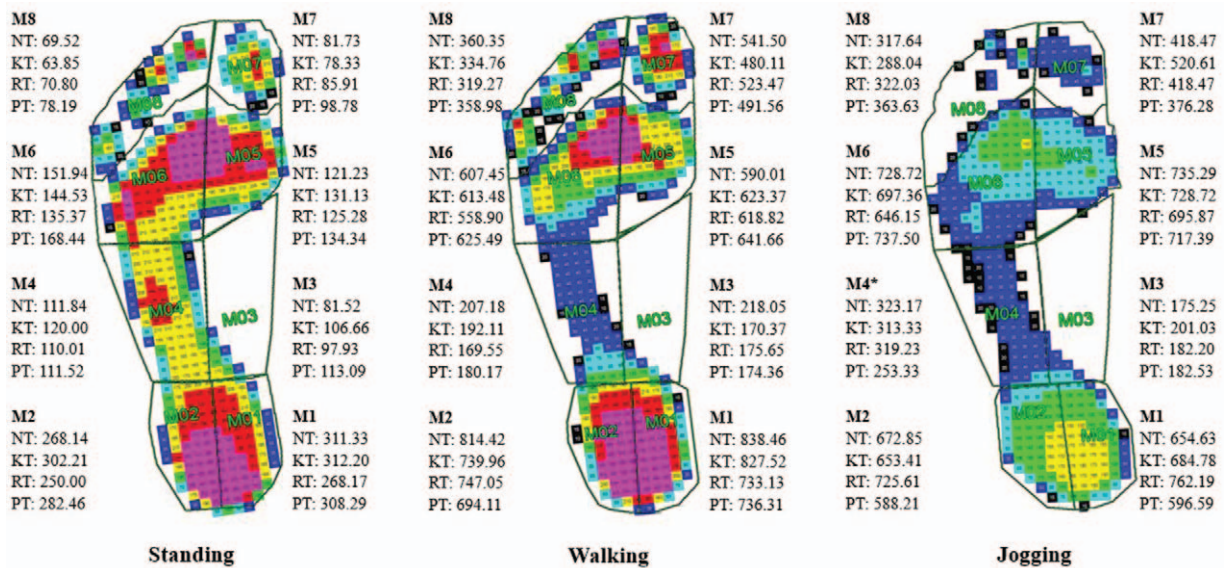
M8
NT: 69.52
KT: 63.85
RT: 70.80
PT: 78.19

M6
NT: 151.94
KT: 144.53
RT: 135.37
PT: 168.44

M4
NT: 111.84
KT: 120.00
RT: 110.01
PT: 111.52

M2
NT: 268.14
KT: 302.21
RT: 250.00
PT: 282.46

M08 M07 M06 M05 M04 M03 M02 M01

M7
NT: 81.73
KT: 78.33
RT: 85.91
PT: 98.78

M5
NT: 121.23
KT: 131.13
RT: 125.28
PT: 134.34

M3
NT: 81.52
KT: 106.66
RT: 97.93
PT: 113.09

M1
NT: 311.33
KT: 312.20
RT: 268.17
PT: 308.29

Standing

M8
NT: 360.35
KT: 334.76
RT: 319.27
PT: 358.98

M6
NT: 607.45
KT: 613.48
RT: 558.90
PT: 625.49

M4
NT: 207.18
KT: 192.11
RT: 169.55
PT: 180.17

M2
NT: 814.42
KT: 739.96
RT: 747.05
PT: 694.11

M08 M07 M06 M05 M04 M03 M02 M01

M7
NT: 541.50
KT: 480.11
RT: 523.47
PT: 491.56

M5
NT: 590.01
KT: 623.37
RT: 618.82
PT: 641.66

M3
NT: 218.05
KT: 170.37
RT: 175.65
PT: 174.36

M1
NT: 838.46
KT: 827.52
RT: 733.13
PT: 736.31

Walking

M8
NT: 317.64
KT: 288.04
RT: 322.03
PT: 363.63

M6
NT: 728.72
KT: 697.36
RT: 646.15
PT: 737.50

M4*
NT: 323.17
KT: 313.33
RT: 319.23
PT: 253.33

M2
NT: 672.85
KT: 653.41
RT: 725.61
PT: 588.21

M08 M07 M06 M05 M04 M03 M02 M01

M7
NT: 418.47
KT: 520.61
RT: 418.47
PT: 376.28

M5
NT: 735.29
KT: 728.72
RT: 695.87
PT: 717.39

M3
NT: 175.25
KT: 201.03
RT: 182.20
PT: 182.53

M1
NT: 654.63
KT: 684.78
RT: 762.19
PT: 596.59

Jogging